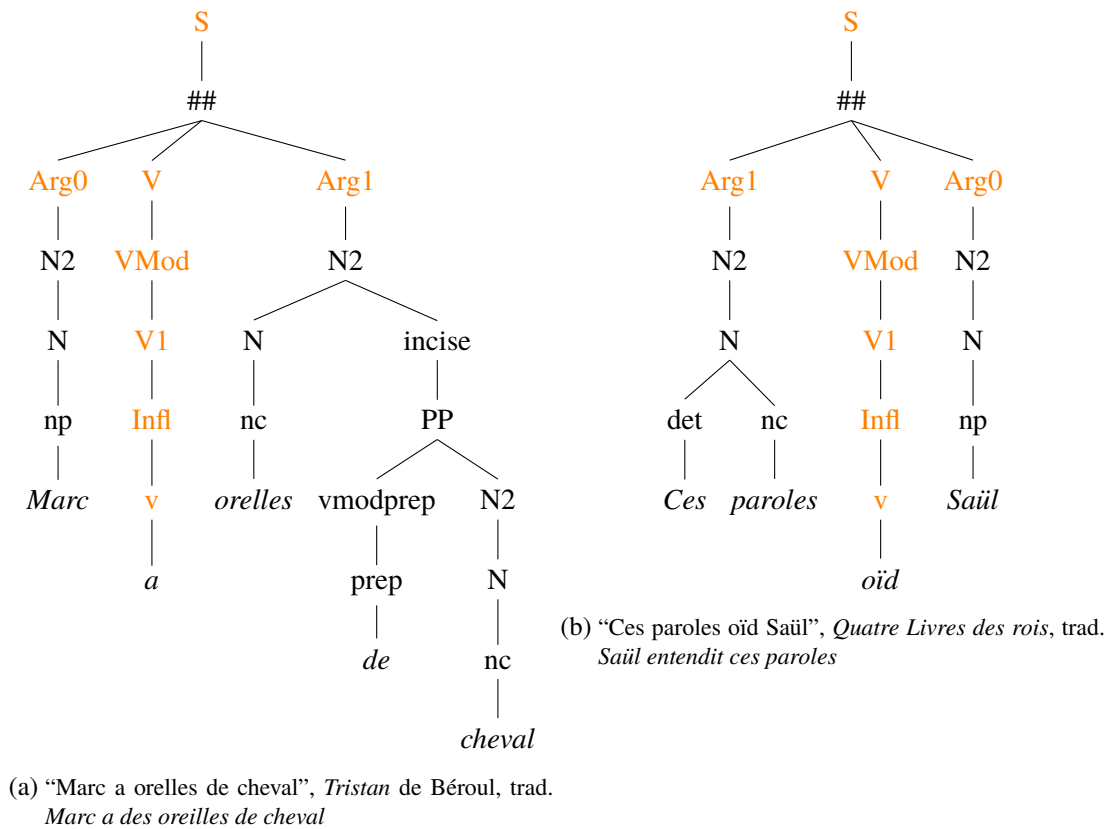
S
##
Arg0 V Arg1
N2 VMod N2
N V1 N incise
np Infl nc PP
Marc v orelles vmodprep N2
a prep N
de nc
cheval

(a) "Marc a orelles de cheval", Tristan de Béroul, trad. Marc a des oreilles de cheval

S
##
Arg1 V Arg0
N2 VMod N2
N V1 N
det nc Infl np
Ces paroles v Saül
oïd

(b) "Ces paroles oïd Saül", Quatre Livres des rois, trad. Saül entendit ces paroles